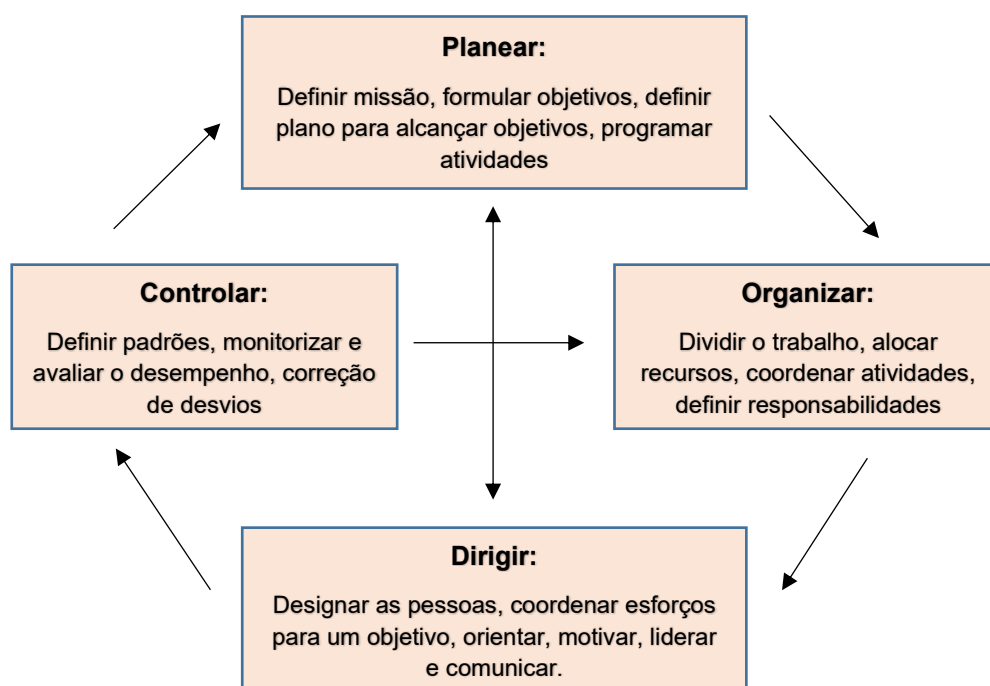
Planear:

Definir missão, formular objetivos, definir plano para alcançar objetivos, programar atividades

Controlar:

Definir padrões, monitorizar e avaliar o desempenho, correção de desvios

Organizar:

Dividir o trabalho, alocar recursos, coordenar atividades, definir responsabilidades

Dirigir:

Designar as pessoas, coordenar esforços para um objetivo, orientar, motivar, liderar e comunicar.